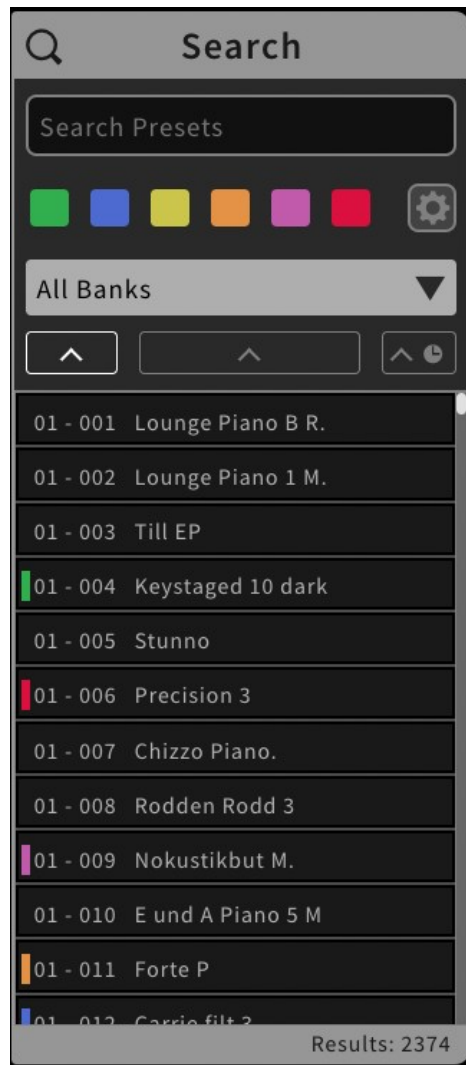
Search

Search Presets

All Banks

01 - 001 Lounge Piano B R.
01 - 002 Lounge Piano 1 M.
01 - 003 Till EP
01 - 004 Keystaged 10 dark
01 - 005 Stunno
01 - 006 Precision 3
01 - 007 Chizzo Piano.
01 - 008 Rodden Rodd 3
01 - 009 Nokustikbut M.
01 - 010 E und A Piano 5 M
01 - 011 Forte P
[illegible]

Results: 2374